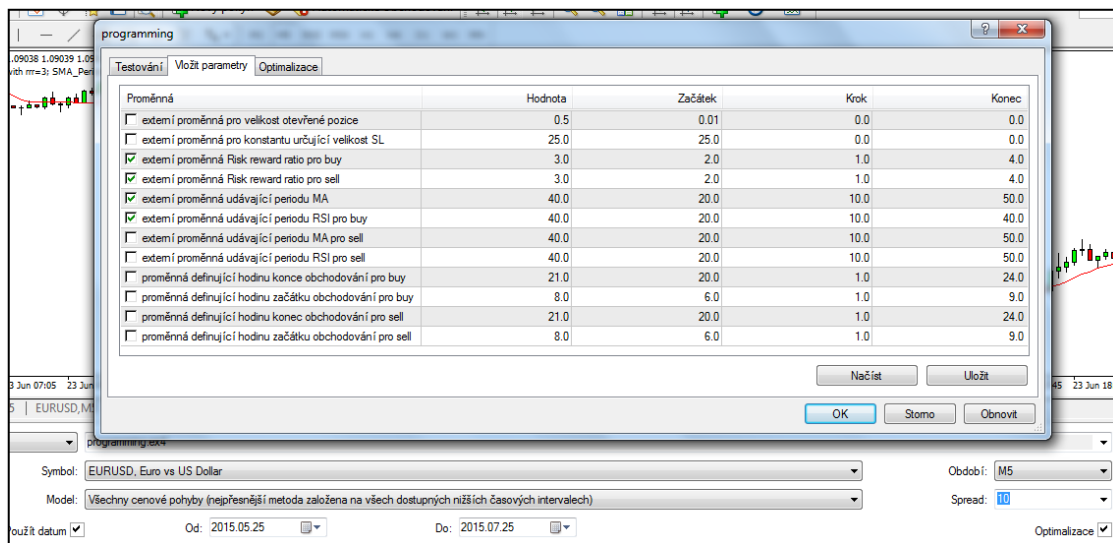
programming

Testování | Vložit parametry | Optimalizace

| Proměnná | Hodnota | Začátek | Krok | Konec |
|---|---|---|---|---|
| ☐ externí proměnná pro velikost otevřené pozice | 0.5 | 0.01 | 0.0 | 0.0 |
| ☐ externí proměnná pro konstantu určující velikost SL | 25.0 | 25.0 | 0.0 | 0.0 |
| ☑ externí proměnná Risk reward ratio pro buy | 3.0 | 2.0 | 1.0 | 4.0 |
| ☑ externí proměnná Risk reward ratio pro sell | 3.0 | 2.0 | 1.0 | 4.0 |
| ☑ externí proměnná udávající periodu MA | 40.0 | 20.0 | 10.0 | 50.0 |
| ☑ externí proměnná udávající periodu RSI pro buy | 40.0 | 20.0 | 10.0 | 40.0 |
| ☐ externí proměnná udávající periodu MA pro sell | 40.0 | 20.0 | 10.0 | 50.0 |
| ☐ externí proměnná udávající periodu RSI pro sell | 40.0 | 20.0 | 10.0 | 50.0 |
| ☐ proměnná definující hodinu konce obchodování pro buy | 21.0 | 20.0 | 1.0 | 24.0 |
| ☐ proměnná definující hodinu začátku obchodování pro buy | 8.0 | 6.0 | 1.0 | 9.0 |
| ☐ proměnná definující hodinu konec obchodování pro sell | 21.0 | 20.0 | 1.0 | 24.0 |
| ☐ proměnná definující hodinu začátku obchodování pro sell | 8.0 | 6.0 | 1.0 | 9.0 |

Načíst | Uložit

OK | Storno | Obnovit

1.09038 1.09039 1.0
with rrr=3; SMA_Peri
3 Jun 07:05 23 Jun
45 23 Jun 18
5 | EURUSD,M5

programming.ex4

Symbol: EURUSD, Euro vs US Dollar
Období: M5
Model: Všechny cenové pohyby (nejpřesnější metoda založena na všech dostupných nižších časových intervalech)
Spread: 10
Použít datum ☑
Od: 2015.05.25
Do: 2015.07.25
Optimalizace ☑